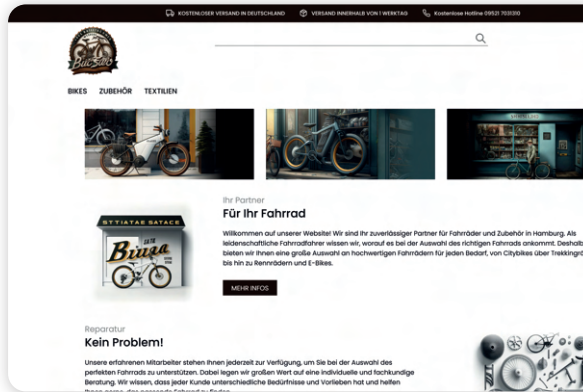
KOSTENLOSER VERSAND IN DEUTSCHLAND VERSAND INNERHALB VON 1 WERKTAG Kostenlose Hotline 09521 7031310

BIKES ZUBEHÖR TEXTILIEN

Ihr Partner
Für Ihr Fahrrad

Willkommen auf unserer Website! Wir sind Ihr zuverlässiger Partner für Fahrräder und Zubehör in Hamburg. Als leidenschaftliche Fahrradfahrer wissen wir, worauf es bei der Auswahl des richtigen Fahrrads ankommt. Deshalb bieten wir Ihnen eine große Auswahl an hochwertigen Fahrrädern für jeden Bedarf, von Citybikes über Trekkingrä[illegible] bis hin zu Rennrädern und E-Bikes.

MEHR INFOS

Reparatur
Kein Problem!

Unsere erfahrenen Mitarbeiter stehen Ihnen jederzeit zur Verfügung, um Sie bei der Auswahl des perfekten Fahrrads zu unterstützen. Dabei legen wir großen Wert auf eine individuelle und fachkundige Beratung. Wir wissen, dass jeder Kunde unterschiedliche Bedürfnisse und Vorlieben hat und helfen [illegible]